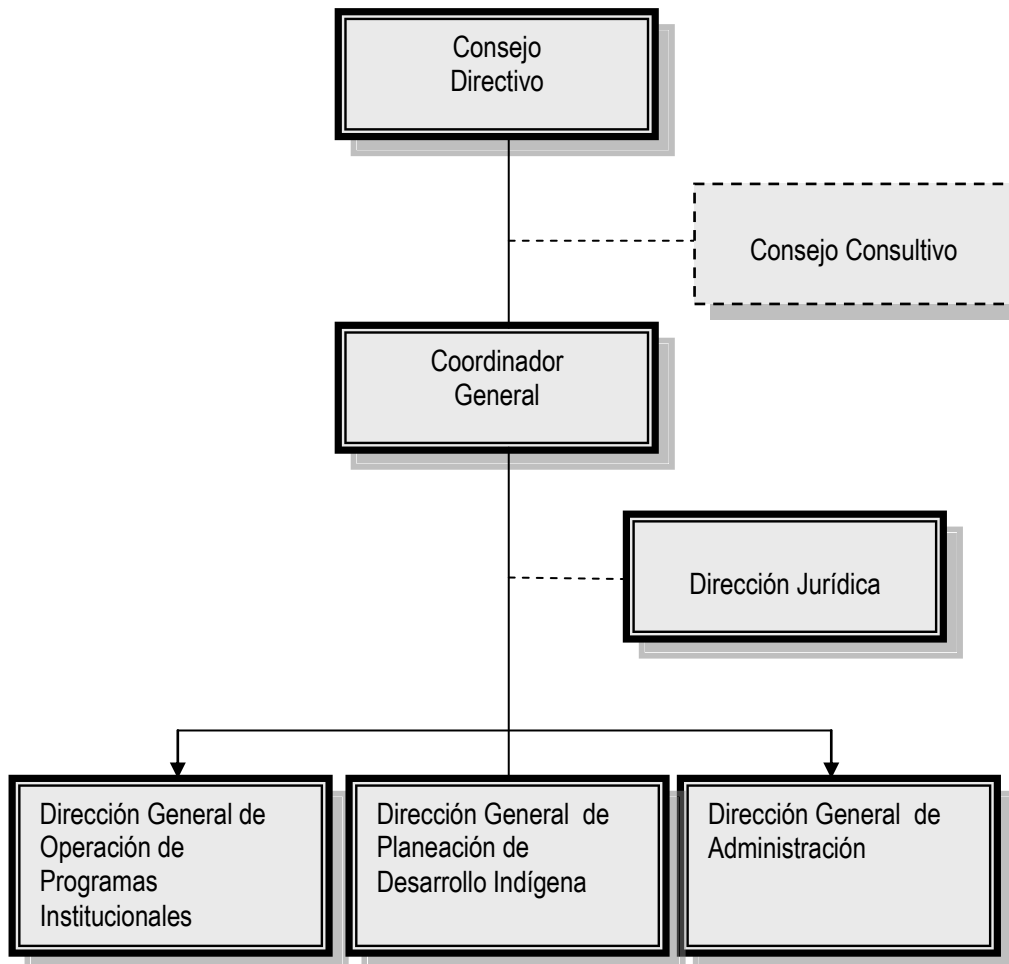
Consejo Directivo

Consejo Consultivo

Coordinador General

Dirección Jurídica

Dirección General de Operación de Programas Institucionales

Dirección General de Planeación de Desarrollo Indígena

Dirección General de Administración